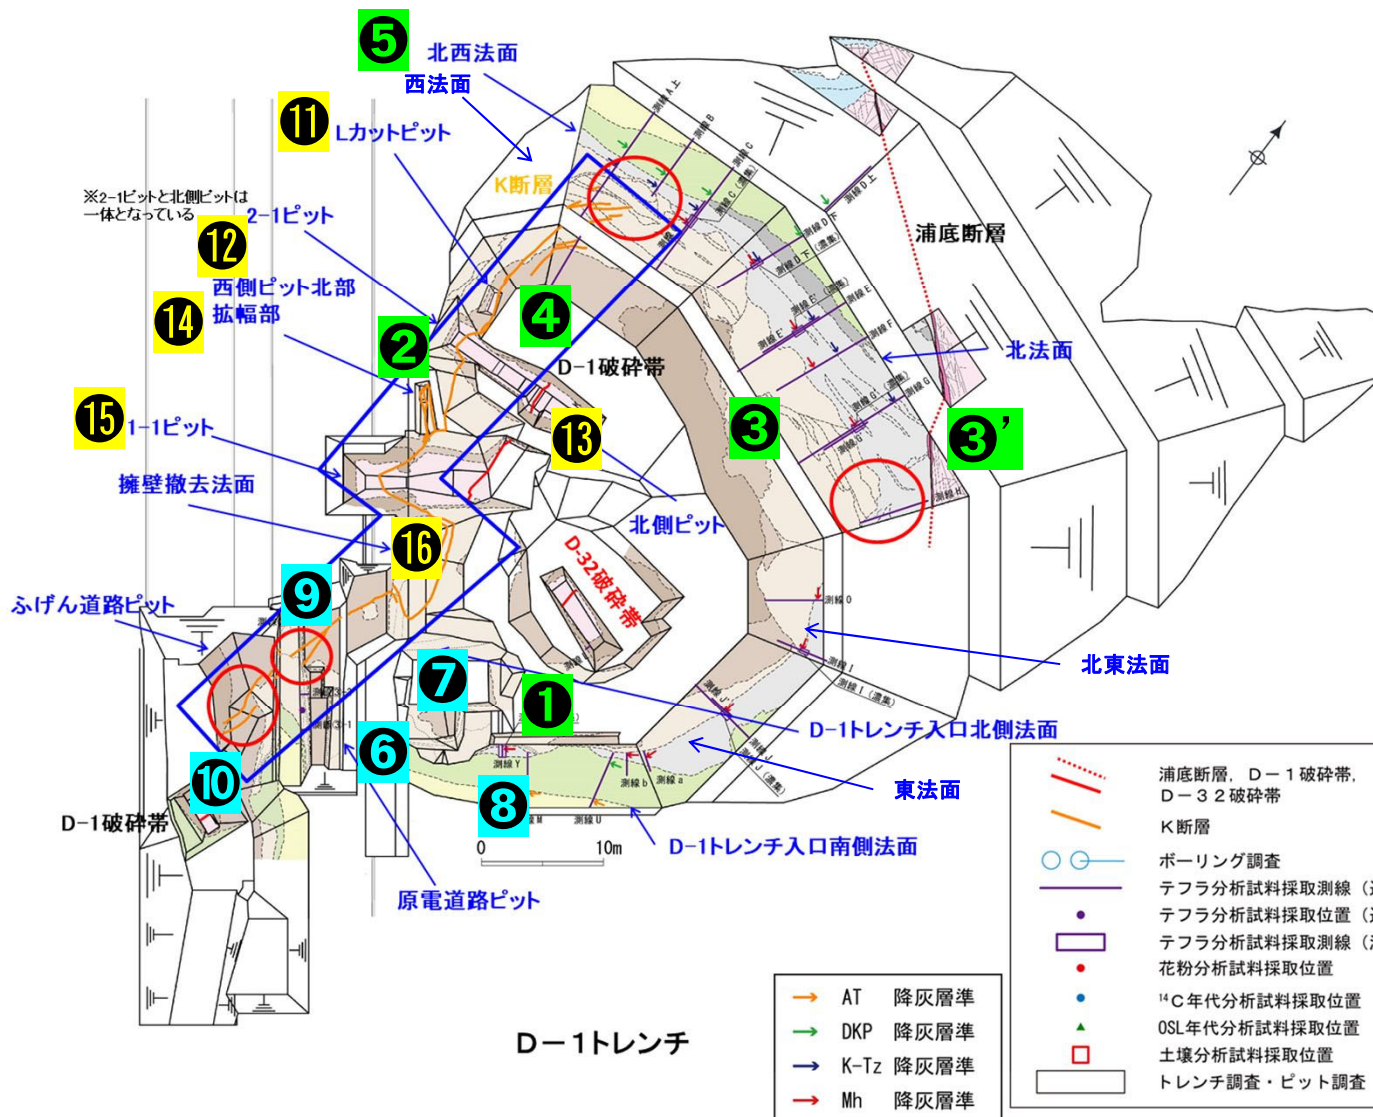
❺ 北西法面
西法面
⓫ Lカットピット
K断層
※2-1ピットと北側ピットは一体となっている
⓬ 2-1ピット
浦底断層
⓮ 西側ピット北部拡幅部
❹
❷
D-1破砕帯
北法面
❸
❸'
⓯ 1-1ピット
⓭
擁壁撤去法面
北側ピット
⓰
D-32破砕帯
❾
ふげん道路ピット
北東法面
❼
❶
D-1トレンチ入口北側法面
❻
東法面
❿
❽
D-1破砕帯
0 10m
D-1トレンチ入口南側法面
原電道路ピット
測線A上
測線B
測線C
測線C(深堀)
測線D上
測線D下
測線D下(深堀)
測線E'
測線E
測線F
測線G'
測線G
測線H
測線O
測線I
測線I(深堀)
測線J
測線J(深堀)
測線a
測線b
測線Y
測線U
測線M

| | |
|---|---|
| AT | 降灰層準 |
| DKP | 降灰層準 |
| K-Tz | 降灰層準 |
| Mh | 降灰層準 |

D－1トレンチ

浦底断層，D－1破砕帯，D－32破砕帯
K断層
ボーリング調査
テフラ分析試料採取測線（
テフラ分析試料採取位置（
テフラ分析試料採取測線（
花粉分析試料採取位置
$^{14}$C年代分析試料採取位置
OSL年代分析試料採取位置
土壌分析試料採取位置
トレンチ調査・ピット調査